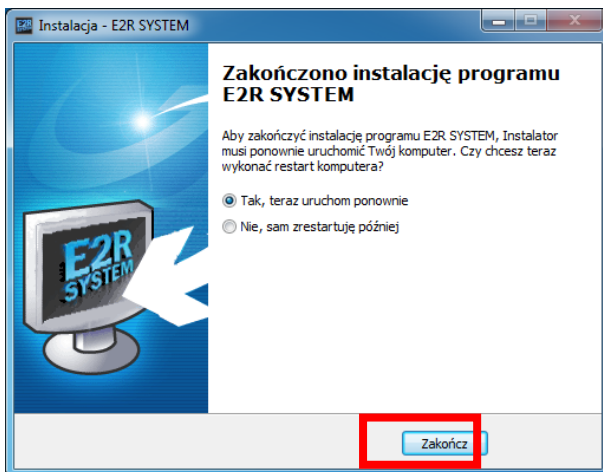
Instalacja - E2R SYSTEM

Zakończono instalację programu E2R SYSTEM

Aby zakończyć instalację programu E2R SYSTEM, Instalator musi ponownie uruchomić Twój komputer. Czy chcesz teraz wykonać restart komputera?

Tak, teraz uruchom ponownie

Nie, sam zrestartuję później

E2R SYSTEM

Zakończ